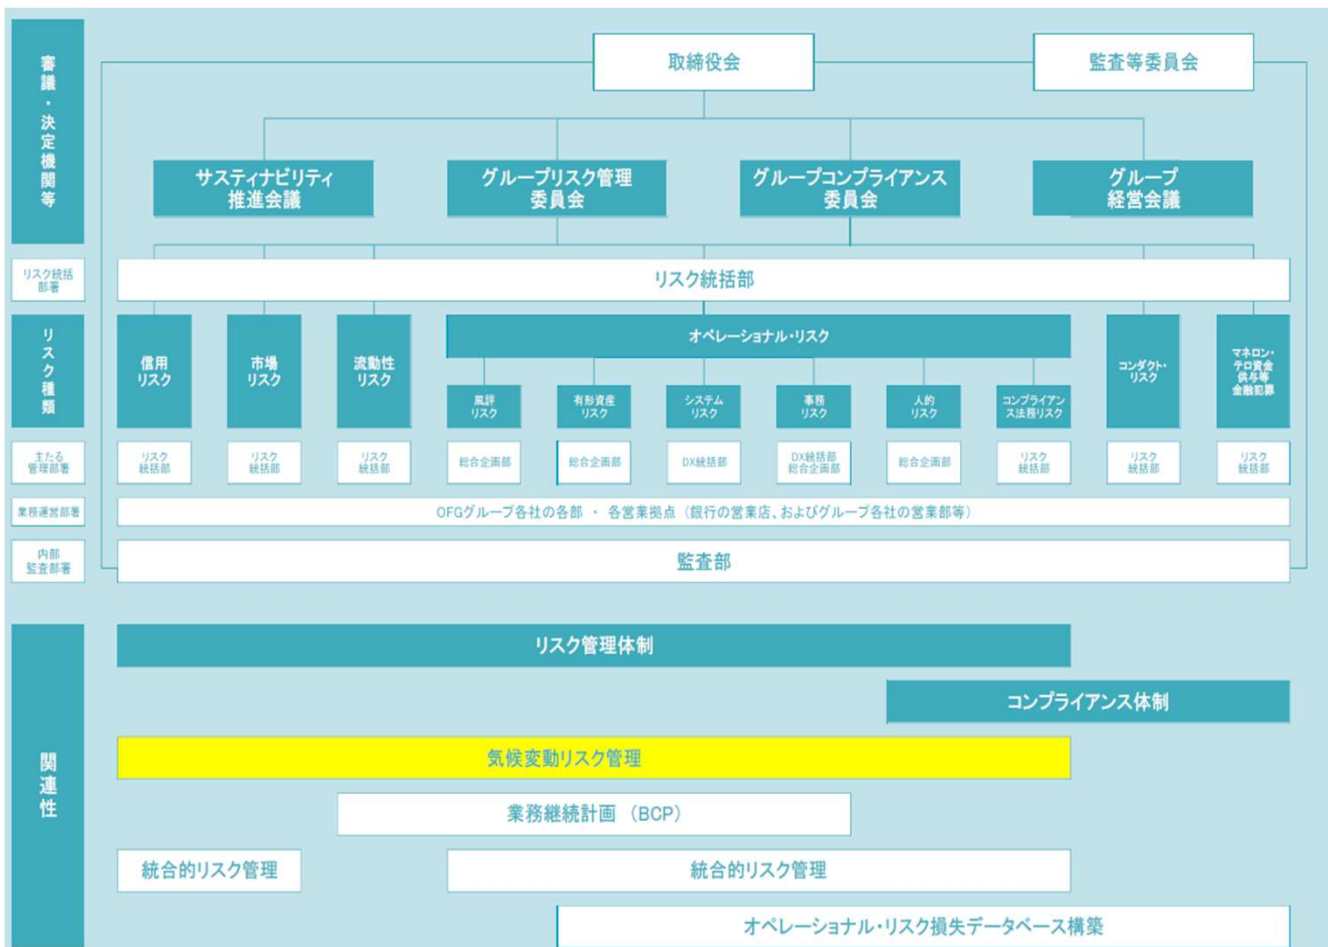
審議・決定機関等

取締役会

監査等委員会

サステイナビリティ推進会議

グループリスク管理委員会

グループコンプライアンス委員会

グループ経営会議

リスク統括部署

リスク統括部

リスク種類

信用リスク

市場リスク

流動性リスク

オペレーショナル・リスク

風評リスク

有形資産リスク

システムリスク

事務リスク

人的リスク

コンプライアンス法務リスク

コンダクト・リスク

マネロン・テロ資金供与等金融犯罪

主たる管理部署

リスク統括部

リスク統括部

リスク統括部

総合企画部

総合企画部

DX統括部

DX統括部 総合企画部

総合企画部

リスク統括部

リスク統括部

リスク統括部

業務運営部署

OFGグループ各社の各部 ・ 各営業拠点（銀行の営業店、およびグループ各社の営業部等）

内部監査部署

監査部

関連性

リスク管理体制

コンプライアンス体制

気候変動リスク管理

業務継続計画（BCP）

統合的リスク管理

統合的リスク管理

オペレーショナル・リスク損失データベース構築